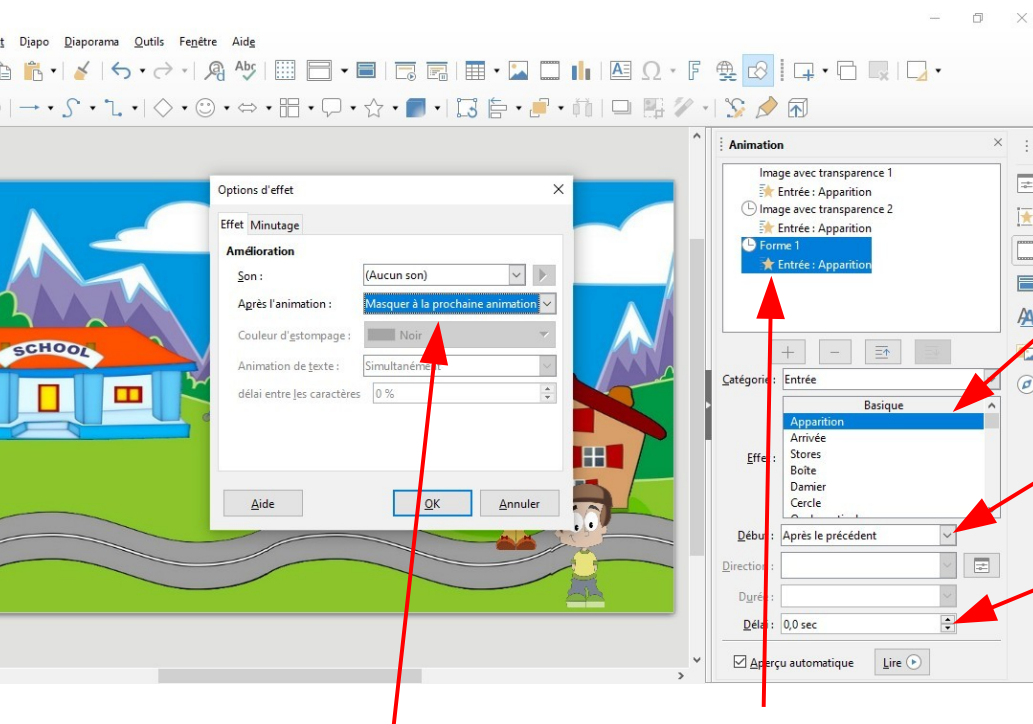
t Djapo Diaporama Outils Fenêtre Aide

Options d'effet

Effet Minutage

Amélioration

Son : (Aucun son)

Après l'animation : Masquer à la prochaine animation

Couleur d'estompage : Noir

Animation de texte : Simultanément

délai entre les caractères 0 %

Aide OK Annuler

SCHOOL

Animation

Image avec transparence 1
Entrée : Apparition
Image avec transparence 2
Entrée : Apparition
Forme 1
Entrée : Apparition

Catégorie : Entrée

Effet :
Basique
Apparition
Arrivée
Stores
Boîte
Damier
Cercle

Début : Après le précédent

Direction :

Durée :

Délai : 0,0 sec

Aperçu automatique Lire